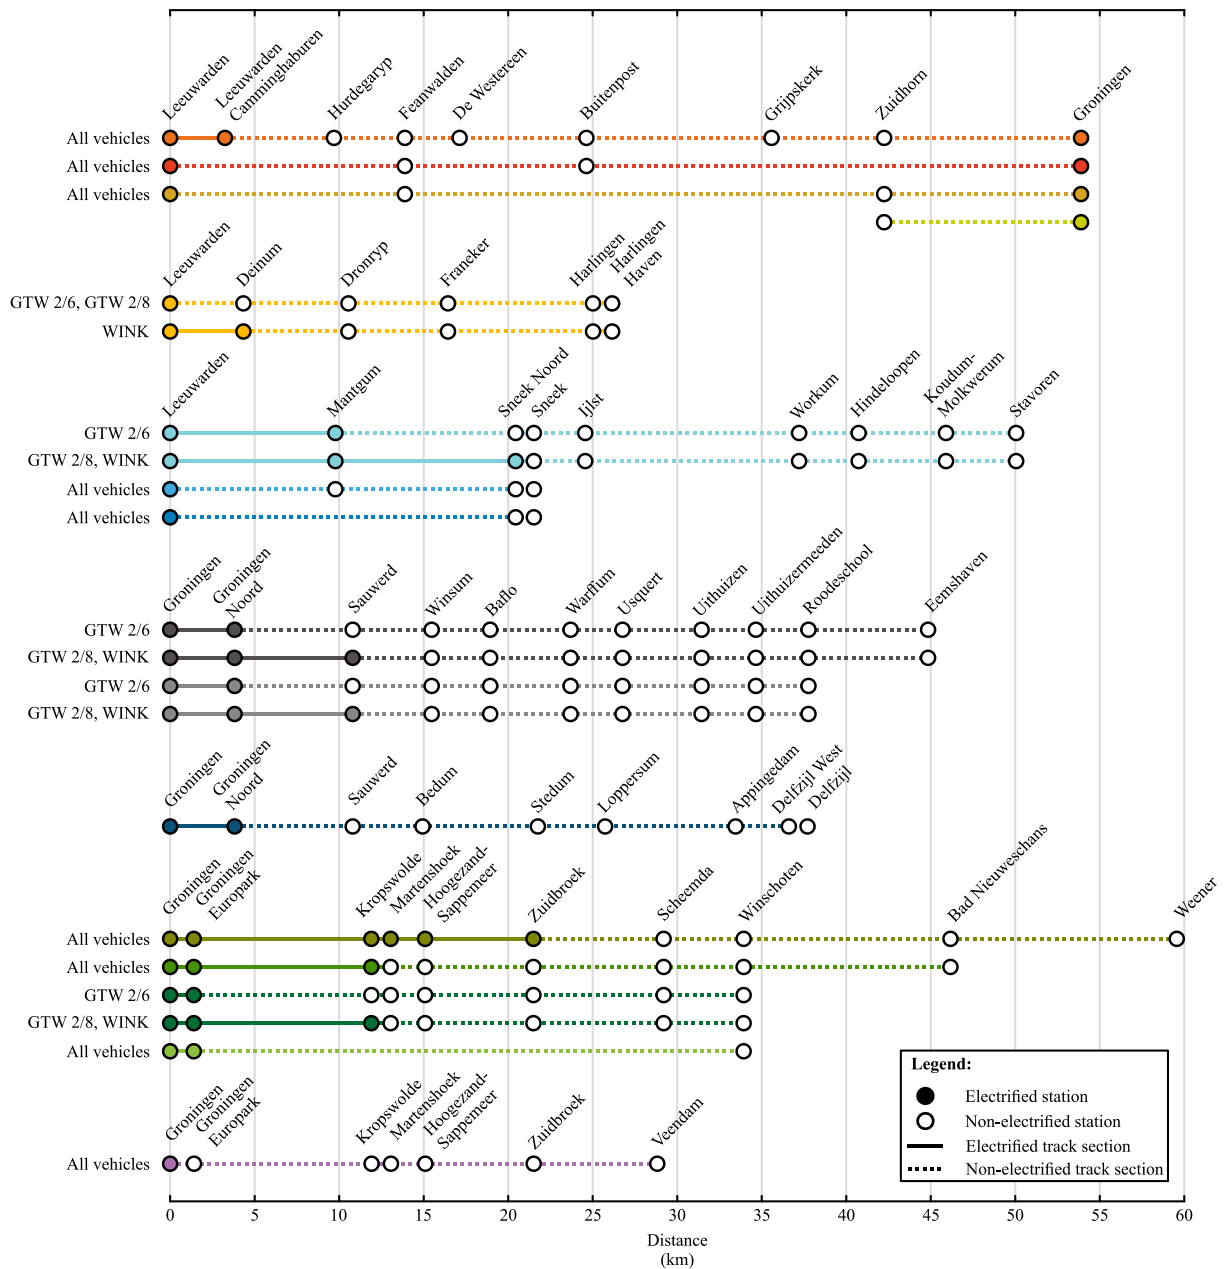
Leeuwarden
Leeuwarden Camminghaburen
Hurdegaryp
Feanwalden
De Westereen
Buitenpost
Grijpskerk
Zuidhorn
Groningen

All vehicles
All vehicles
All vehicles

Leeuwarden
Deinum
Dronryp
Franeker
Harlingen
Harlingen Haven

GTW 2/6, GTW 2/8
WINK

Leeuwarden
Mantgum
Sneek Noord
Sneek
Ijlst
Workum
Hindeloopen
Koudum-Molkwerum
Stavoren

GTW 2/6
GTW 2/8, WINK
All vehicles
All vehicles

Groningen
Groningen Noord
Sauwerd
Winsum
Baflo
Warffum
Usquert
Uithuizen
Uithuizermeeden
Roodeschool
Eemshaven

GTW 2/6
GTW 2/8, WINK
GTW 2/6
GTW 2/8, WINK

Groningen
Groningen Noord
Sauwerd
Bedum
Stedum
Loppersum
Appingedam
Delfzijl West
Delfzijl

Groningen
Groningen Europark
Kropswolde
Martenshoek
Hoogezand-Sappemeer
Zuidbroek
Scheemda
Winschoten
Bad Nieuweschans
Weener

All vehicles
All vehicles
GTW 2/6
GTW 2/8, WINK
All vehicles

Groningen
Groningen Europark
Kropswolde
Martenshoek
Hoogezand-Sappemeer
Zuidbroek
Veendam

All vehicles

Legend:
Electrified station
Non-electrified station
Electrified track section
Non-electrified track section

0 5 10 15 20 25 30 35 40 45 50 55 60
Distance (km)